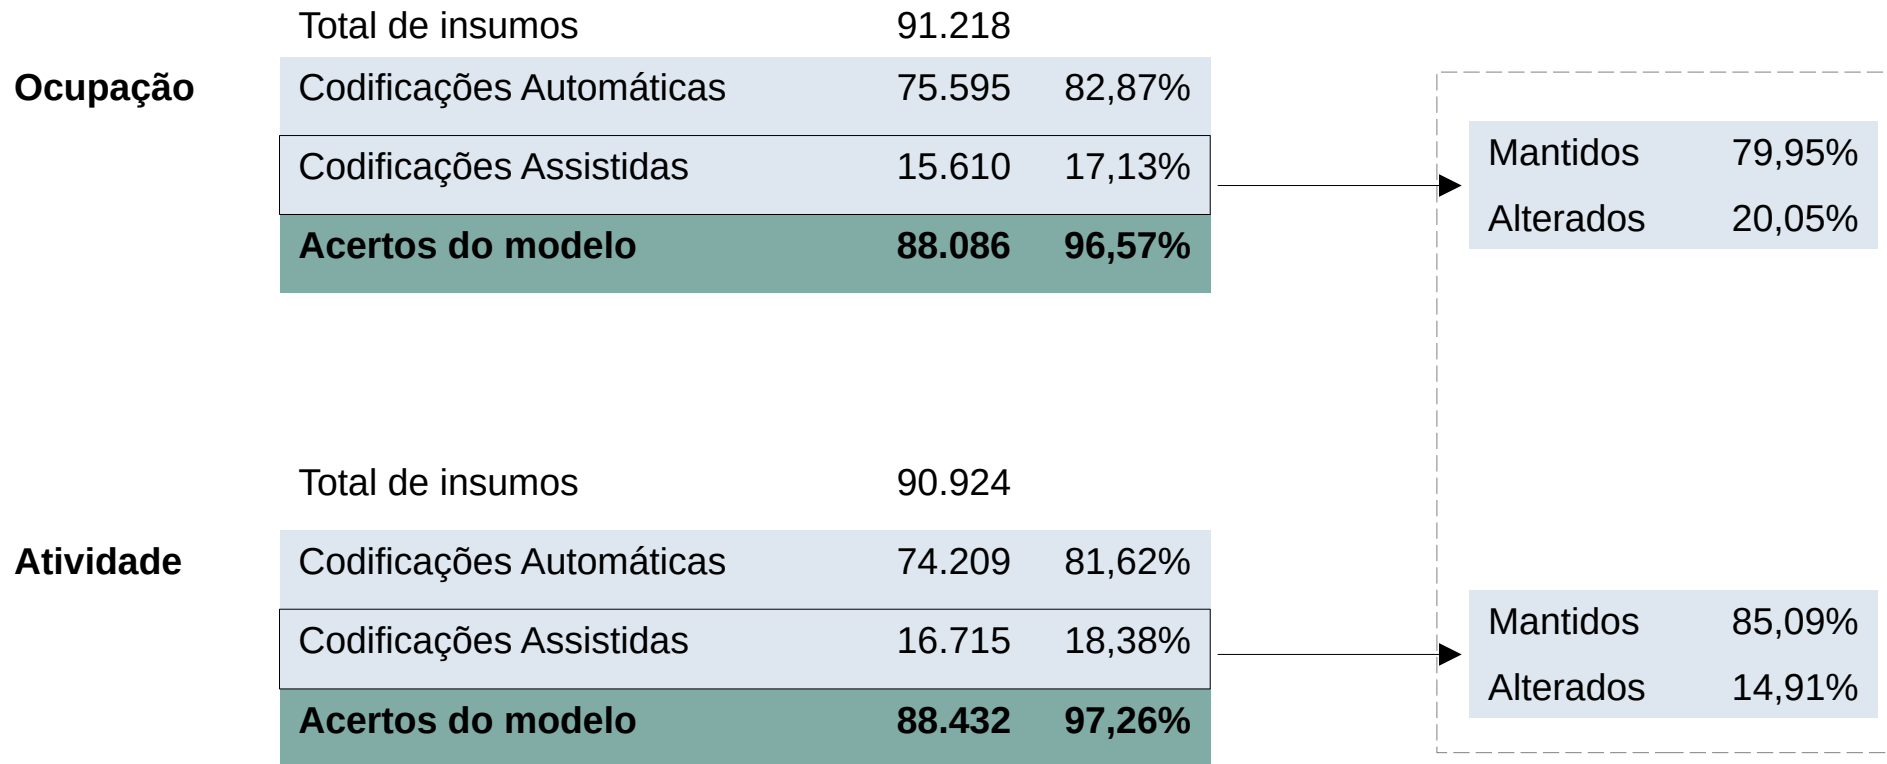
**Ocupação**

| Total de insumos | 91.218 | |
|---|---|---|
| Codificações Automáticas | 75.595 | 82,87% |
| Codificações Assistidas | 15.610 | 17,13% |
| **Acertos do modelo** | **88.086** | **96,57%** |

| Mantidos | 79,95% |
|---|---|
| Alterados | 20,05% |

**Atividade**

| Total de insumos | 90.924 | |
|---|---|---|
| Codificações Automáticas | 74.209 | 81,62% |
| Codificações Assistidas | 16.715 | 18,38% |
| **Acertos do modelo** | **88.432** | **97,26%** |

| Mantidos | 85,09% |
|---|---|
| Alterados | 14,91% |